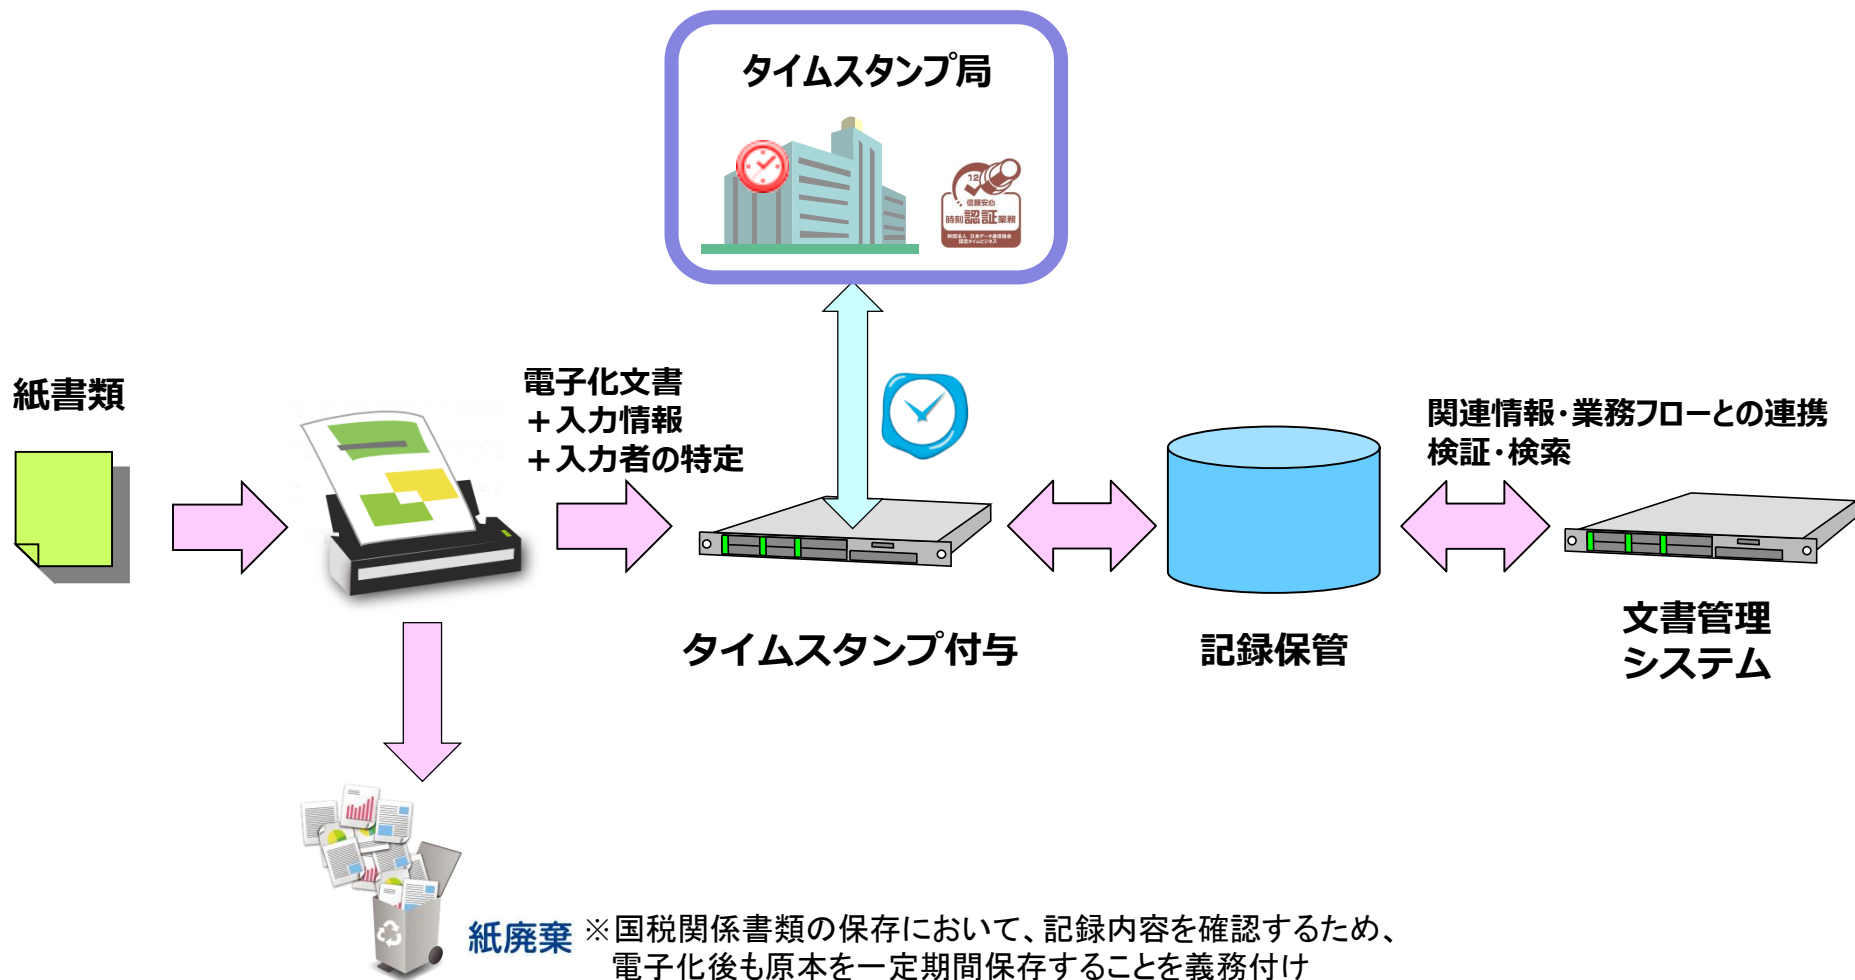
タイムスタンプ局

12
信頼安心
時刻認証業務
財団法人 日本データ通信協会
認定タイムビジネス

紙書類

電子化文書
＋入力情報
＋入力者の特定

関連情報・業務フローとの連携
検証・検索

タイムスタンプ付与

記録保管

文書管理
システム

紙廃棄

※国税関係書類の保存において、記録内容を確認するため、
電子化後も原本を一定期間保存することを義務付け